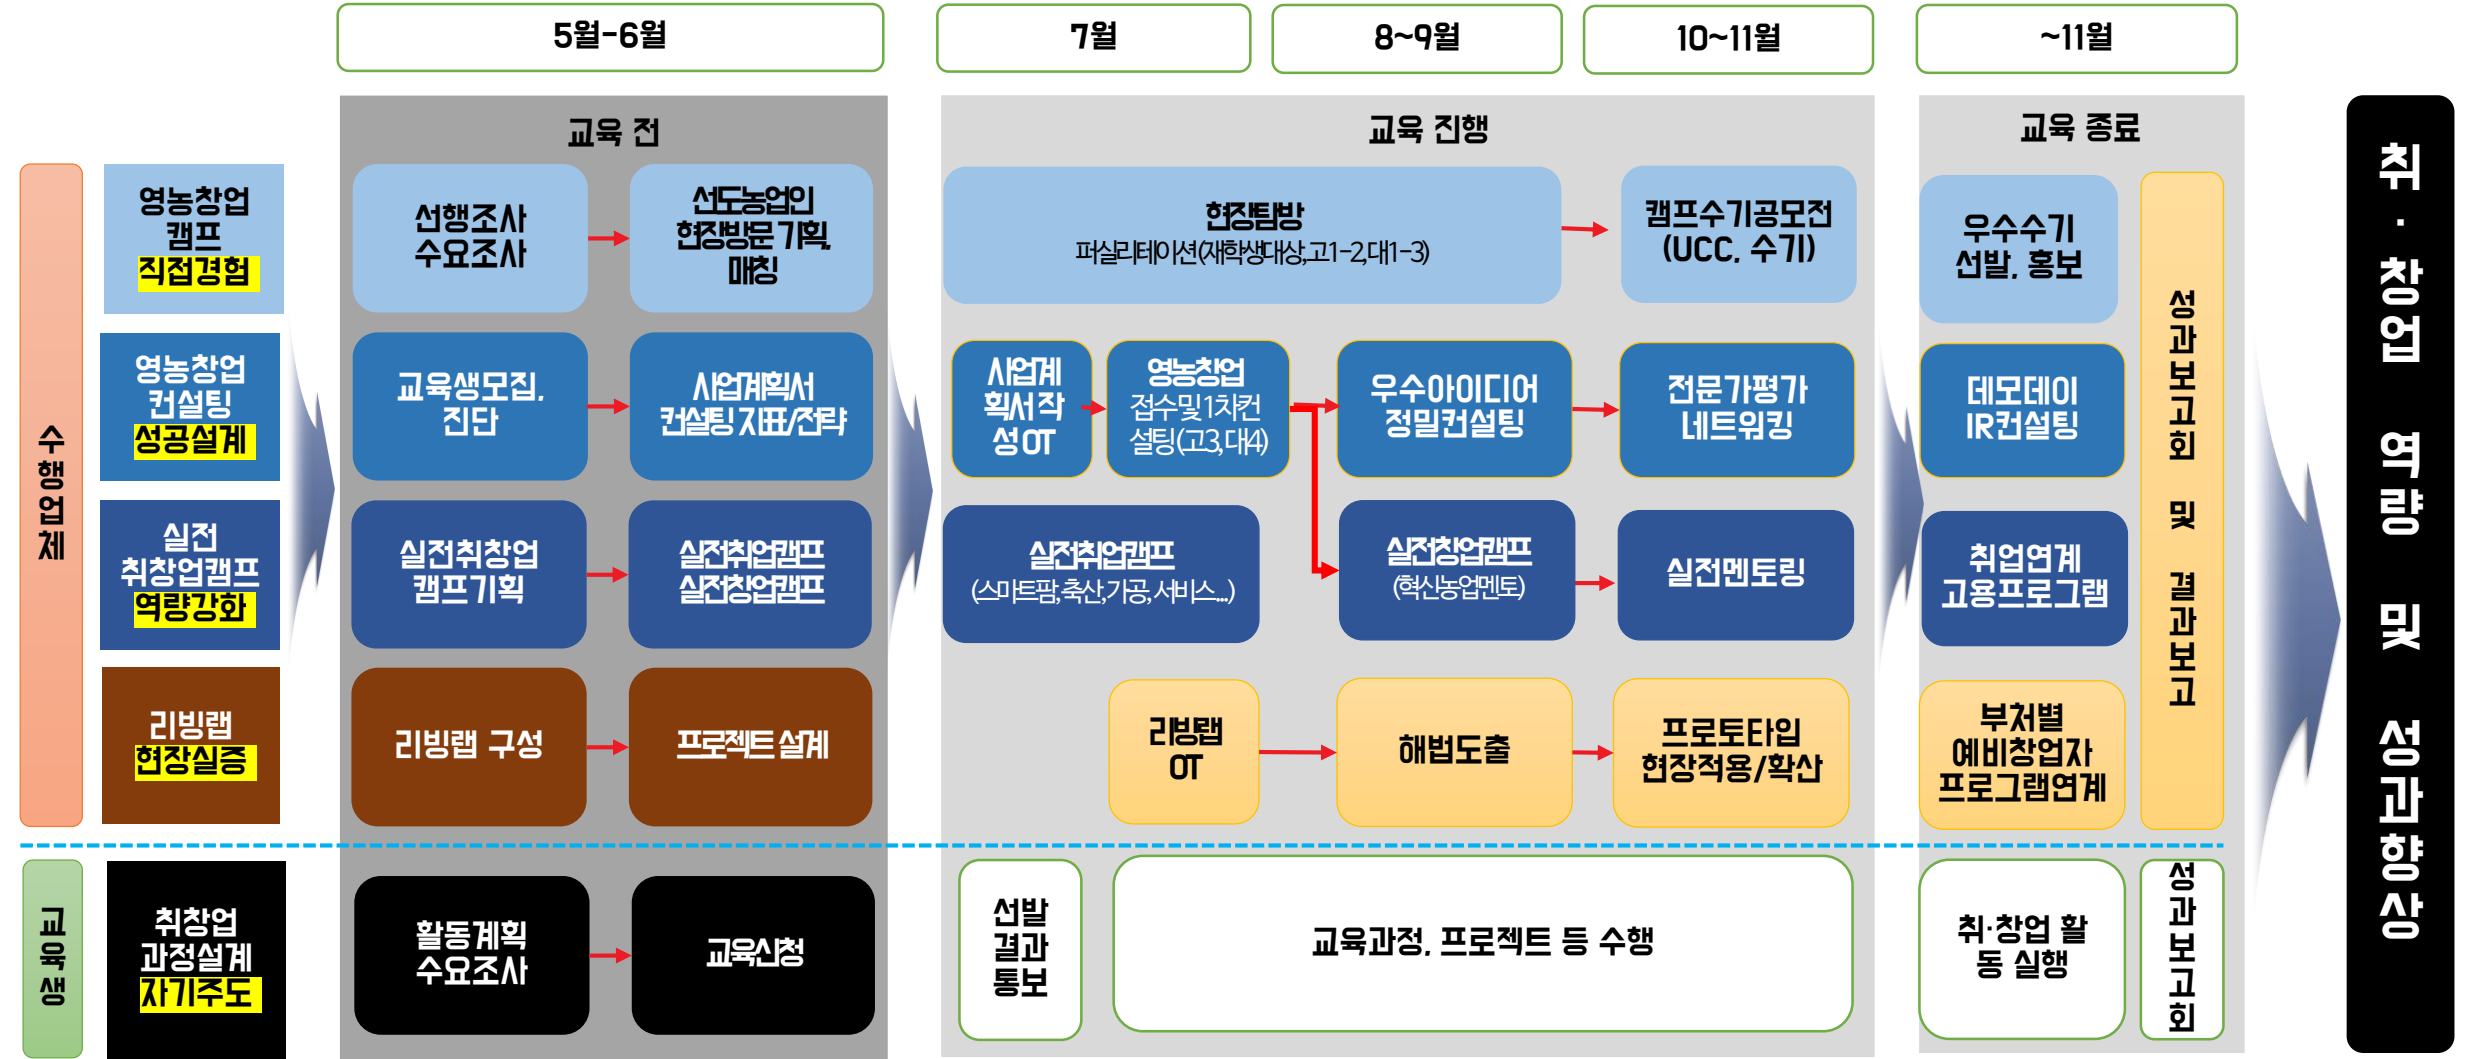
5월-6월

7월

8~9월

10~11월

~11월

교육 전

교육 진행

교육 종료

취·창업 역량 및 성과향상

수행업체

영농창업 캠프 직접경험

영농창업 컨설팅 성공설계

실전 취창업캠프 역량강화

리빙랩 현장실증

선행조사 수요조사

선도농업인 현장방문 기획 매칭

교육생모집, 진단

사업계획서 컨설팅 지표/전략

실전취창업 캠프기획

실전취업캠프 실전창업캠프

리빙랩 구성

프로젝트 설계

현장탐방 퍼실리테이션(재학생대상,고1-2,대1-3)

캠프수기공모전 (UCC, 수기)

사업계획서작성 OT

영농창업 접수및1차컨설팅(고3,대4)

우수아이디어 정밀컨설팅

전문가평가 네트워킹

실전취업캠프 (스마트팜,축산,가공,서비스...)

실전창업캠프 (혁신농업멘토)

실전멘토링

리빙랩 OT

해법도출

프로토타입 현장적용/확산

우수수기 선발, 홍보

데모데이 IR컨설팅

취업연계 고용프로그램

부처별 예비창업자 프로그램연계

성과보고회 및 결과보고

교육생

취창업 과정설계 자기주도

활동계획 수요조사

교육신청

선발 결과 통보

교육과정, 프로젝트 등 수행

취·창업 활동 실행

성과보고회